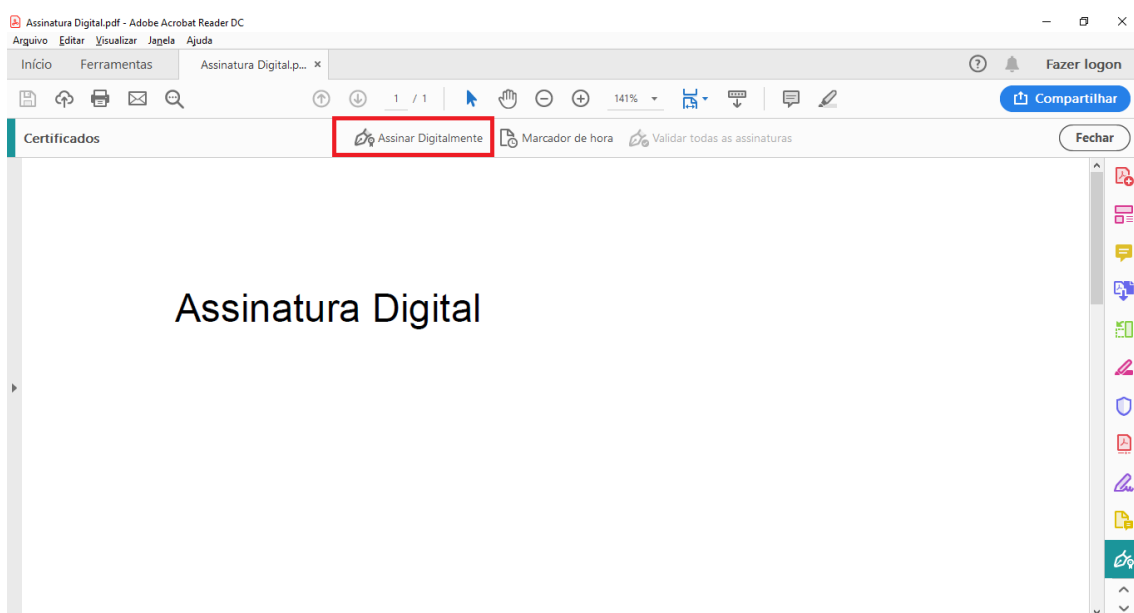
Assinatura Digital.pdf - Adobe Acrobat Reader DC

Arquivo Editar Visualizar Janela Ajuda

Início Ferramentas Assinatura Digital.p... ×

Fazer logon

1 / 1 141%

Compartilhar

Certificados

Assinar Digitalmente Marcador de hora Validar todas as assinaturas

Fechar

Assinatura Digital